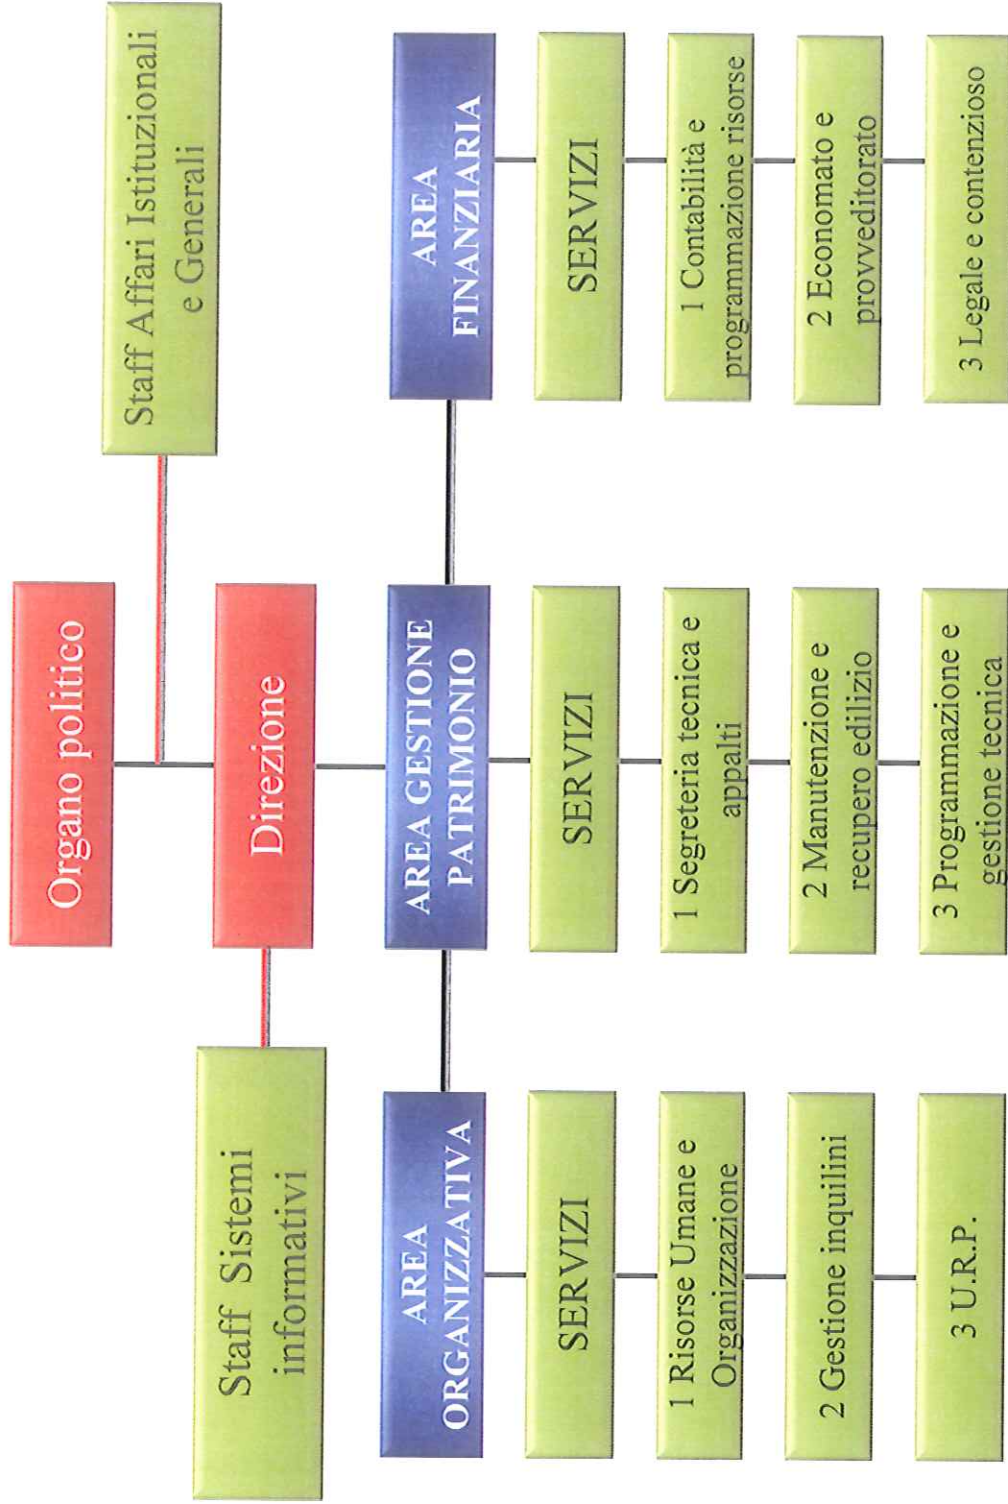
Organo politico

Staff Affari Istituzionali e Generali

Direzione

Staff Sistemi informativi

AREA FINANZIARIA

SERVIZI

1 Contabilità e programmazione risorse

2 Economato e provveditorato

3 Legale e contenzioso

AREA GESTIONE PATRIMONIO

SERVIZI

1 Segreteria tecnica e appalti

2 Manutenzione e recupero edilizio

3 Programmazione e gestione tecnica

AREA ORGANIZZATIVA

SERVIZI

1 Risorse Umane e Organizzazione

2 Gestione inquilini

3 U.R.P.